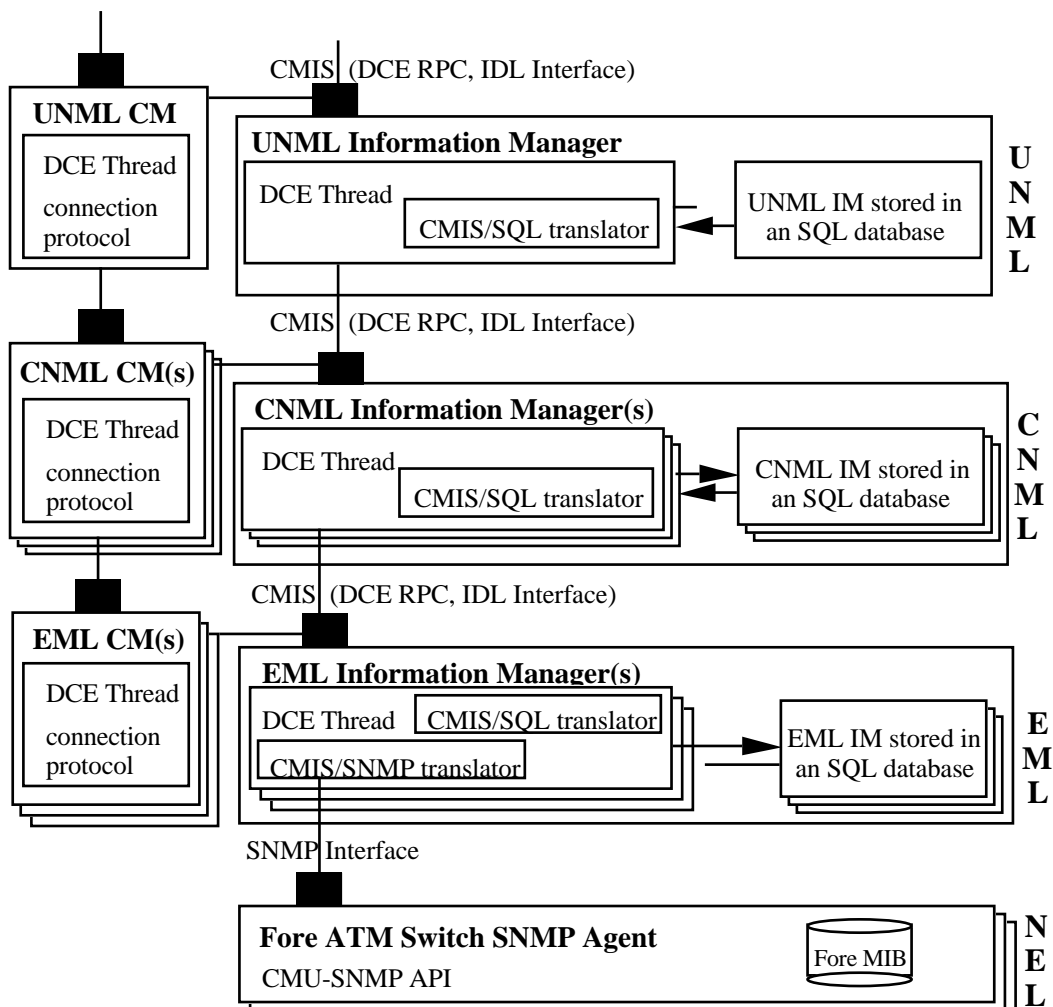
CMIS (DCE RPC, IDL Interface)

UNML CM

DCE Thread

connection protocol

UNML Information Manager

DCE Thread

CMIS/SQL translator

UNML IM stored in an SQL database

U
N
M
L

CMIS (DCE RPC, IDL Interface)

CNML CM(s)

DCE Thread

connection protocol

CNML Information Manager(s)

DCE Thread

CMIS/SQL translator

CNML IM stored in an SQL database

C
N
M
L

CMIS (DCE RPC, IDL Interface)

EML CM(s)

DCE Thread

connection protocol

EML Information Manager(s)

DCE Thread

CMIS/SQL translator

CMIS/SNMP translator

EML IM stored in an SQL database

E
M
L

SNMP Interface

Fore ATM Switch SNMP Agent

CMU-SNMP API

Fore MIB

N
E
L